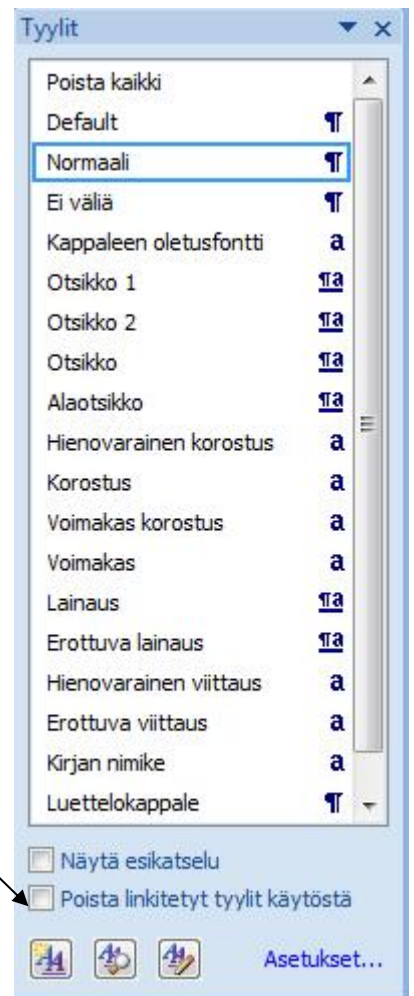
Tyylit

Poista kaikki
Default ¶
Normaali ¶
Ei väliä ¶
Kappaleen oletusfontti a
Otsikko 1 ¶a
Otsikko 2 ¶a
Otsikko ¶a
Alaotsikko ¶a
Hienovarainen korostus a
Korostus a
Voimakas korostus a
Voimakas a
Lainaus ¶a
Erottuva lainaus ¶a
Hienovarainen viittaus a
Erottuva viittaus a
Kirjan nimike a
Luettelokappale ¶

Näytä esikatselu
Poista linkitetyt tyylit käytöstä

Asetukset...